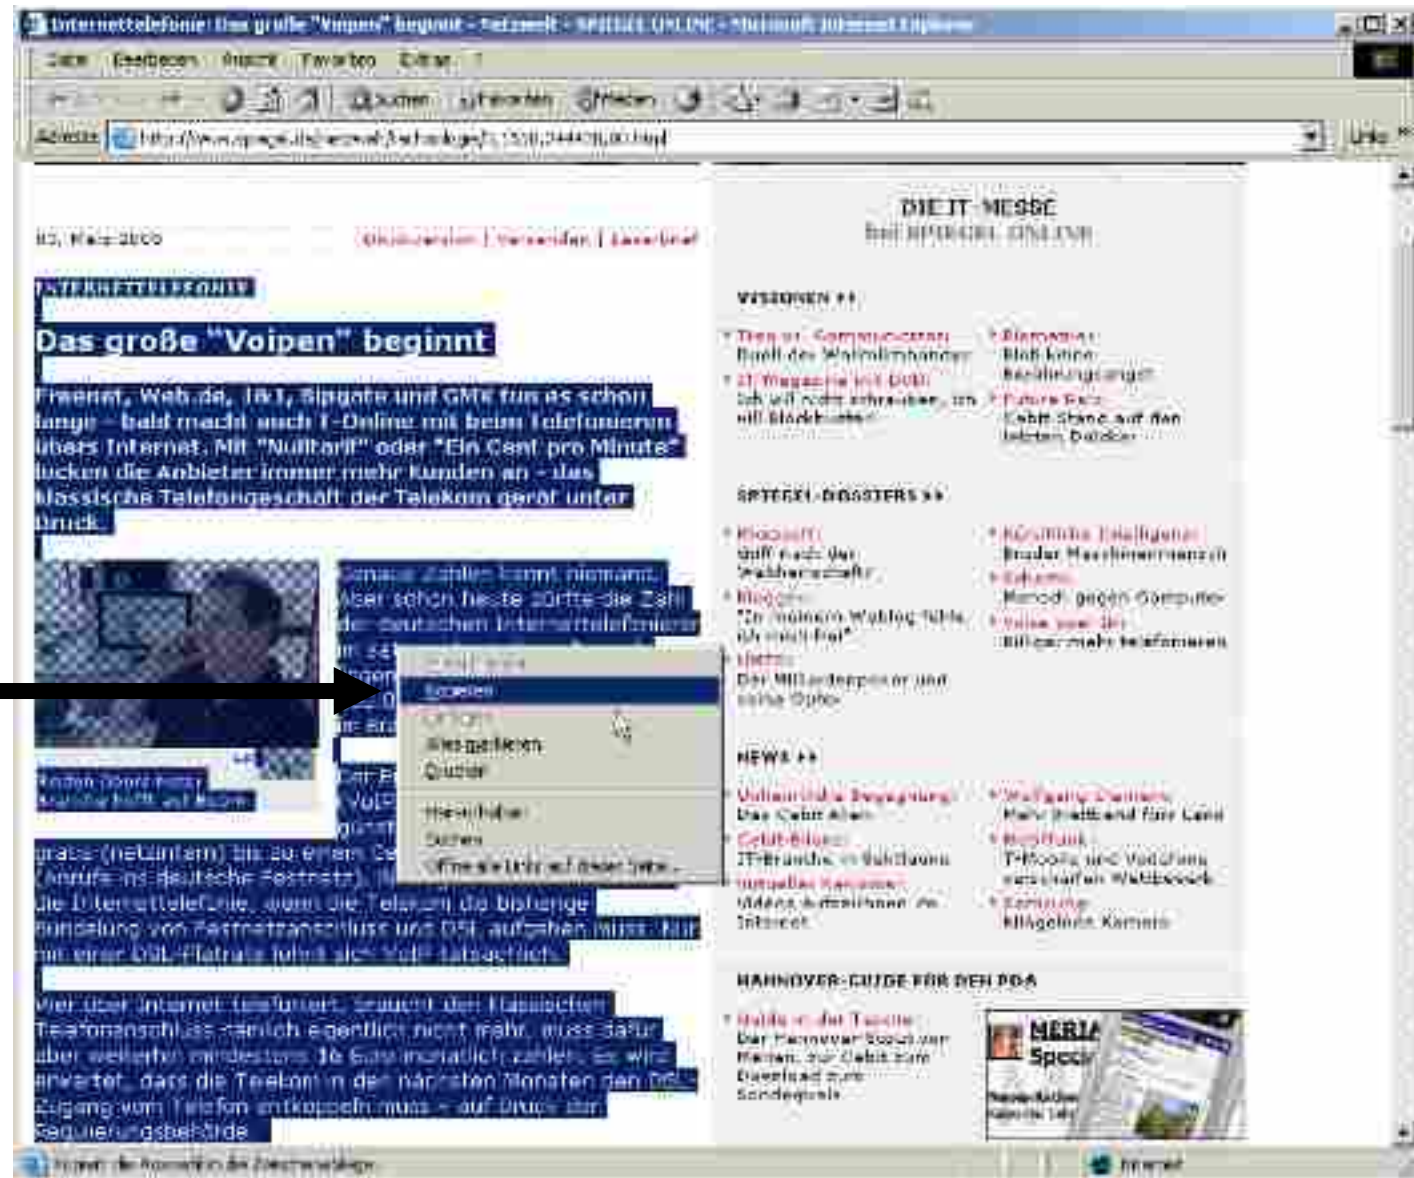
Internettelefonie: Das große "Voipen" beginnt - Netzwelt - SPIEGEL ONLINE - Microsoft Internet Explorer

Datei Bearbeiten Ansicht Favoriten Extras ?

Zurück Suchen Favoriten Medien

Adresse http://www.spiegel.de/netzwelt/technologie/0,1518,344438,00.html

Links

03. März 2005

Druckversion | Versenden | Leserbrief

INTERNETTELEFONIE

Das große "Voipen" beginnt

Freenet, Web.de, 1&1, Sipgate und GMX tun es schon lange - bald macht auch T-Online mit beim Telefonieren übers Internet. Mit "Nulltarif" oder "Ein Cent pro Minute" locken die Anbieter immer mehr Kunden an - das klassische Telefongeschäft der Telekom gerät unter Druck.

Genaue Zahlen kennt niemand. Aber schon heute dürfte die Zahl der deutschen Internettelefonierer in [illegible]

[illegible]

Kopieren

Alles markieren

Drucken

Hinzufügen

Suchen

Öffne alle Links auf dieser Seite...

gratis (netzintern) bis zu einem Ce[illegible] (Anrufe ins deutsche Festnetz). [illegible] die Internettelefonie, wenn die Telekom die bisherige Bündelung von Festnetzanschluss und DSL aufgeben muss. Nur mit einer DSL-Flatrate lohnt sich VoIP tatsächlich.

Wer über Internet telefoniert, braucht den klassischen Telefonanschluss nämlich eigentlich nicht mehr, muss dafür aber weiterhin mindestens 16 Euro monatlich zahlen. Es wird erwartet, dass die Telekom in den nächsten Monaten den DSL-Zugang vom Telefon entkoppeln muss - auf Druck der Regulierungsbehörde.

DIE IT-MESSE
bei SPIEGEL ONLINE

VISIONEN >>

Trend zur Kommunikation: Duell der Weltmarktführer
Biometrie: Bloß keine Berührungsangst
IT-Magazine mit Dobi: Ich will nicht schreiben, um mit Blockbuster
Future Park: Cebit Stand auf den letzten Drücker

SPIEGEL-DOSSIERS >>

Microsoft: Stoff nach der Weltherrschaft
Künstliche Intelligenz: Bruder Maschinenmensch
Blogger: "In meinem Weblog fühle ich mich frei"
Schach: Mensch gegen Computer
Voice over IP: Billiger mehr telefonieren
Gates: Der Milliardenpoker und seine Opfer

NEWS >>

Vollautomatische Begegnung: Das Cebit Alien
Wolfgang Clement: Mehr Breitband für Land
Cebit-Bilanz: IT-Branche im Aufschwung
Mobilfunk: T-Mobile und Vodafone verschärfen Wettbewerb
Aktuelles Kamera: Videos aufzeichnen im Internet
Samsung: Klappbare Kamera

HANNOVER-GUIDE FÜR DEN PDA

Hallo in der Tasche: Der Hannover-Scout vor Messen, zur Cebit zum Download zum Sonderpreis

MERIAN Spezial

Internet